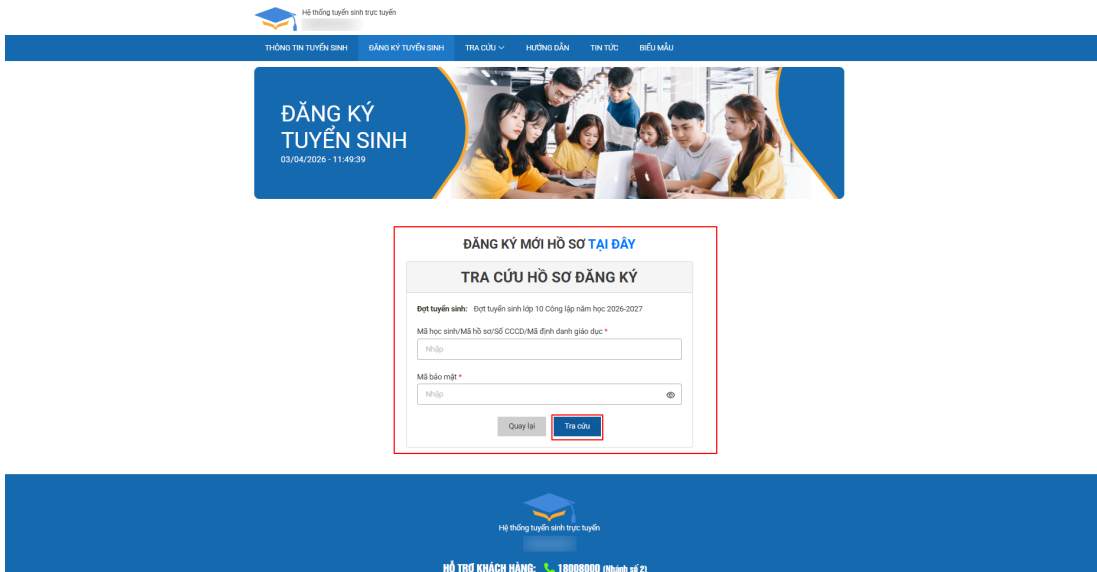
Hệ thống tuyển sinh trực tuyến

THÔNG TIN TUYỂN SINH ĐĂNG KÝ TUYỂN SINH TRA CỨU HƯỚNG DẪN TIN TỨC BIỂU MẪU

ĐĂNG KÝ TUYỂN SINH
03/04/2026 - 11:49:39

ĐĂNG KÝ MỚI HỒ SƠ TẠI ĐÂY

TRA CỨU HỒ SƠ ĐĂNG KÝ

Đợt tuyển sinh: Đợt tuyển sinh lớp 10 Công lập năm học 2026-2027

Mã học sinh/Mã hồ sơ/Số CCCD/Mã định danh giáo dục *
Nhập

Mã bảo mật *
Nhập

Quay lại Tra cứu

Hệ thống tuyển sinh trực tuyến

HỖ TRỢ KHÁCH HÀNG: 18008000 (Nhánh số 2)